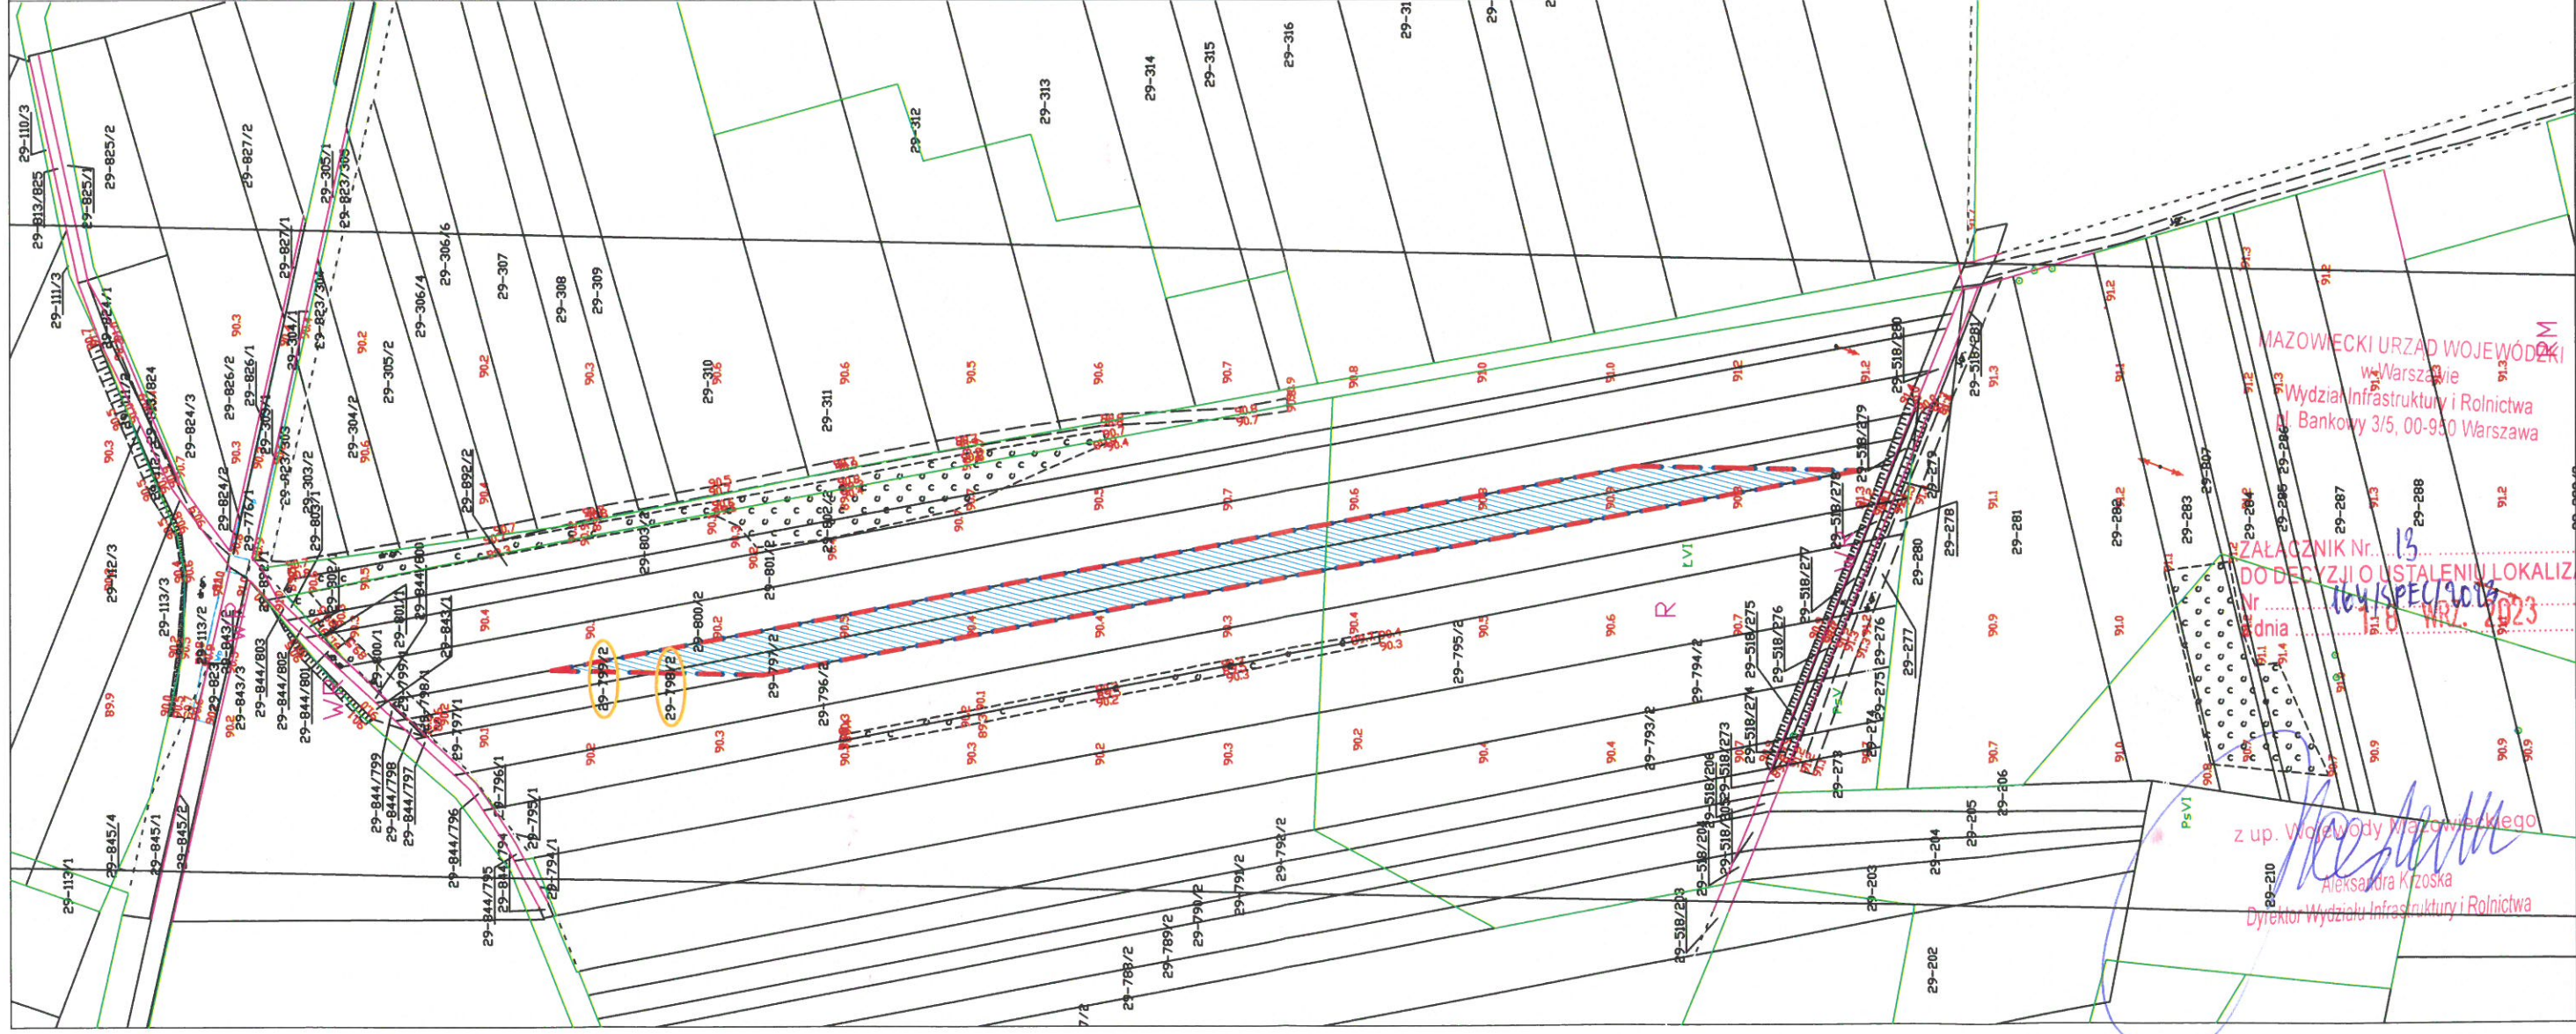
MAZOWIECKI URZĄD WOJEWÓDZKI
w Warszawie
Wydział Infrastruktury i Rolnictwa
pl. Bankowy 3/5, 00-950 Warszawa

ZAŁĄCZNIK Nr 13
DO DECYZJI O USTALENIU LOKALIZ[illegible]
Nr 164/SPEC/2023
z dnia 18 WRZ. 2023

z up. Wojewody Mazowieckiego
Aleksandra Krzoska
Dyrektor Wydziału Infrastruktury i Rolnictwa

RM

29-110/3
29-813/825
29-825/1
29-825/2
29-827/2
29-827/1
29-305/1
29-823/305
29-111/3
29-824/1
29-826/2
29-826/1
29-304/1
29-823/304
29-306/4
29-306/6
29-307
29-308
29-309
29-312
29-313
29-314
29-315
29-316
29-310
29-311
29-305/2
29-304/2
29-303/2
29-823/303
29-824/3
29-824/2
29-776/1
29-803/1
29-802/1
29-892/2
29-803/2
29-802/2
29-801/2
29-800/2
29-844/800
29-801/1
29-843/1
29-800/1
29-799/1
29-798/1
29-797/1
29-796/1
29-795/1
29-794/1
29-799/2
29-798/2
29-797/2
29-796/2
29-795/2
29-794/2
29-793/2
29-792/2
29-791/2
29-790/2
29-789/2
29-788/2
29-844/799
29-844/798
29-844/797
29-844/796
29-844/795
29-844/794
29-844/803
29-844/802
29-844/801
29-843/3
29-823
29-113/2
29-113/3
29-112/3
29-113/1
29-845/4
29-845/1
29-845/2
29-518/280
29-518/281
29-518/279
29-518/278
29-518/277
29-518/276
29-518/275
29-518/274
29-518/273
29-518/206
29-518/205
29-518/204
29-518/203
29-279
29-278
29-277
29-276
29-275
29-274
29-273
29-280
29-281
29-282
29-283
29-284
29-285
29-286
29-287
29-288
29-206
29-205
29-204
29-203
29-202
29-210
29-31

ŁVI
PsV
PsVI
R
W
90.3
90.2
90.4
90.5
90.6
90.7
90.8
90.9
91.0
91.1
91.2
91.3
89.9
90.0